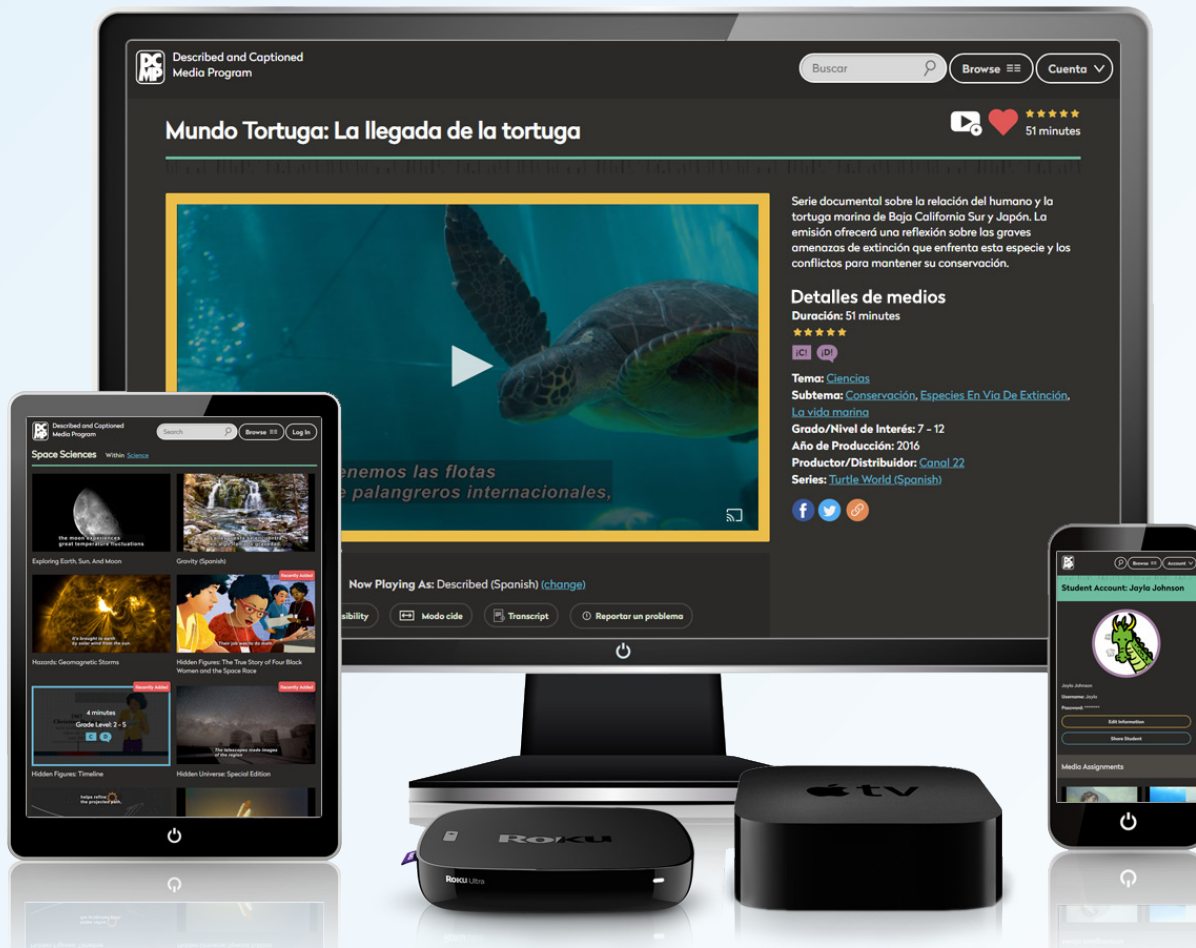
DCMP Described and Captioned Media Program

Buscar

Browse

Cuenta

Mundo Tortuga: La llegada de la tortuga

51 minutes

Serie documental sobre la relación del humano y la tortuga marina de Baja California Sur y Japón. La emisión ofrecerá una reflexión sobre las graves amenazas de extinción que enfrenta esta especie y los conflictos para mantener su conservación.

Detalles de medios

Duración: 51 minutes

¡C! ¡D!

Tema: Ciencias

Subtema: Conservación, Especies En Via De Extinción, La vida marina

Grado/Nivel de Interés: 7 - 12

Año de Producción: 2016

Productor/Distribuidor: Canal 22

Series: Turtle World (Spanish)

...enemos las flotas
...e palangreros internacionales,

Now Playing As: Described (Spanish) (change)

...sibility Modo cide Transcript Reportar un problema

Described and Captioned Media Program

Search

Browse

Log In

Space Sciences Within Science

the moon experiences great temperature fluctuations

Exploring Earth, Sun, And Moon

Gravity (Spanish)

Recently Added

Hazards: Geomagnetic Storms

Hidden Figures: The True Story of Four Black Women and the Space Race

Recently Added

Recently Added

4 minutes

Grade Level: 2 - 5

Hidden Figures: Timeline

Hidden Universe: Special Edition

Browse

Account

Student Account: Jayla Johnson

Jayla Johnson

Username: Jayla

Password:

Edit Information

Share Student

Media Assignments

ROKU

ROKU Ultra

tv